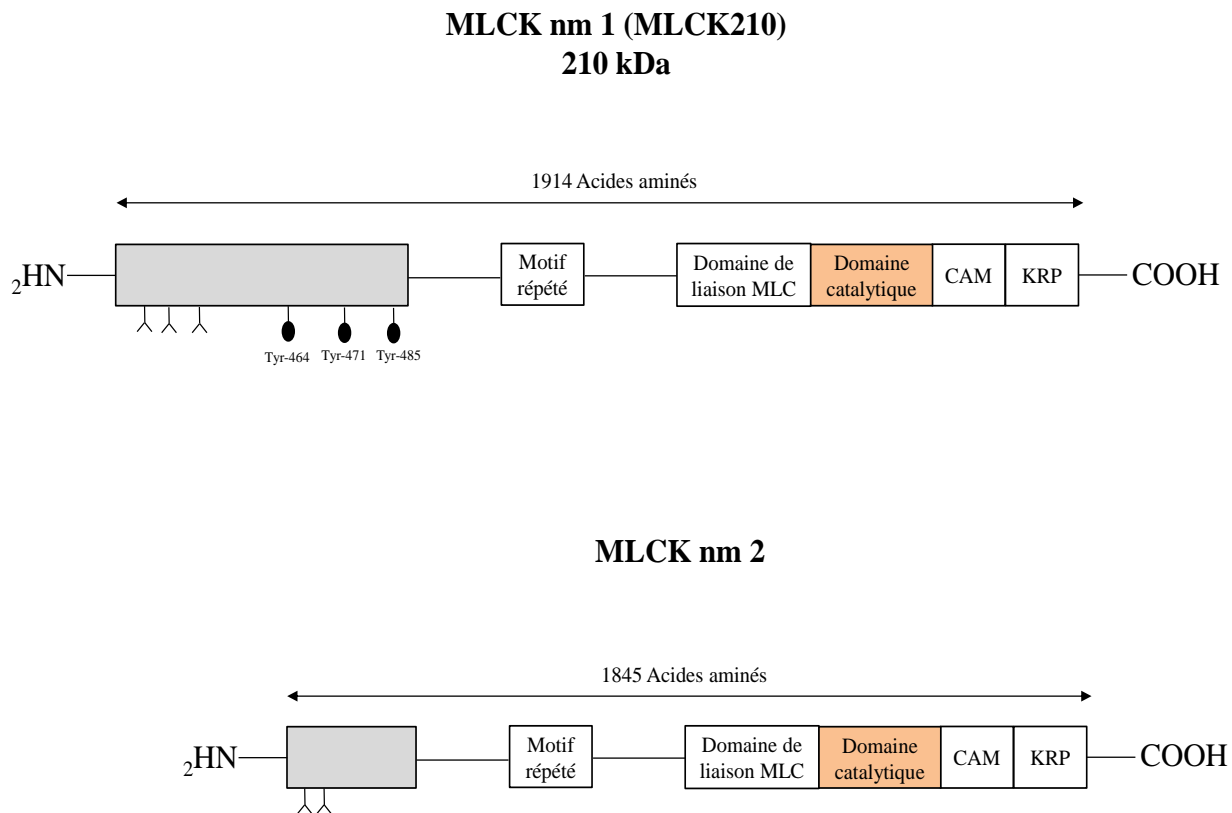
MLCK nm 1 (MLCK210)
210 kDa

1914 Acides aminés

$_2$HN

Motif répété

Domaine de liaison MLC

Domaine catalytique

CAM

KRP

COOH

Tyr-464 Tyr-471 Tyr-485

MLCK nm 2

1845 Acides aminés

$_2$HN

Motif répété

Domaine de liaison MLC

Domaine catalytique

CAM

KRP

COOH